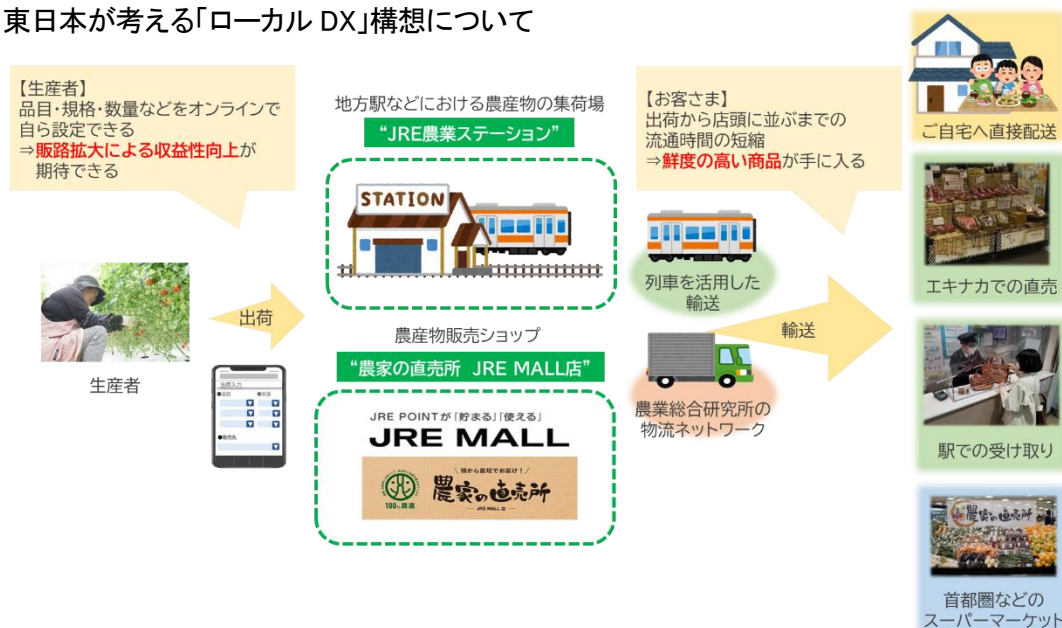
東日本が考える「ローカル DX」構想について

【生産者】
品目・規格・数量などをオンラインで自ら設定できる
⇒販路拡大による収益性向上が期待できる

生産者

出荷

地方駅などにおける農産物の集荷場
"JRE農業ステーション"

STATION

農産物販売ショップ
"農家の直売所　JRE MALL店"

JRE POINTが「貯まる」「使える」
JRE MALL

農家の直売所

【お客さま】
出荷から店頭に並ぶまでの流通時間の短縮
⇒鮮度の高い商品が手に入る

列車を活用した輸送

輸送

農業総合研究所の物流ネットワーク

ご自宅へ直接配送

エキナカでの直売

駅での受け取り

首都圏などのスーパーマーケット